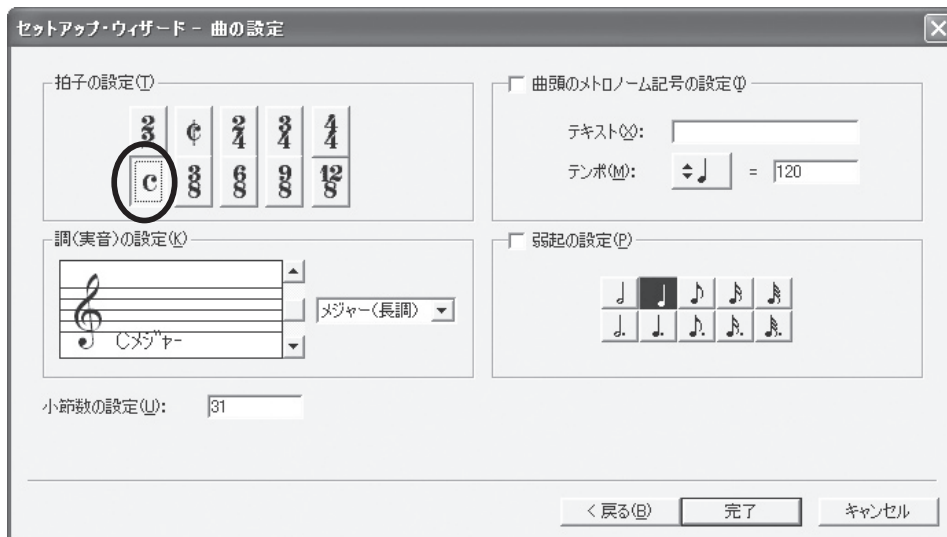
セットアップ・ウィザード － 曲の設定

拍子の設定(T)

$\frac{2}{2}$ ¢ $\frac{2}{4}$ $\frac{3}{4}$ $\frac{4}{4}$
C $\frac{3}{8}$ $\frac{6}{8}$ $\frac{9}{8}$ $\frac{12}{8}$

曲頭のメトロノーム記号の設定(I)

テキスト(X):

テンポ(M): ♩ = 120

調(実音)の設定(K)

Cメジャー

メジャー(長調)

弱起の設定(P)

小節数の設定(U): 31

< 戻る(B) 完了 キャンセル